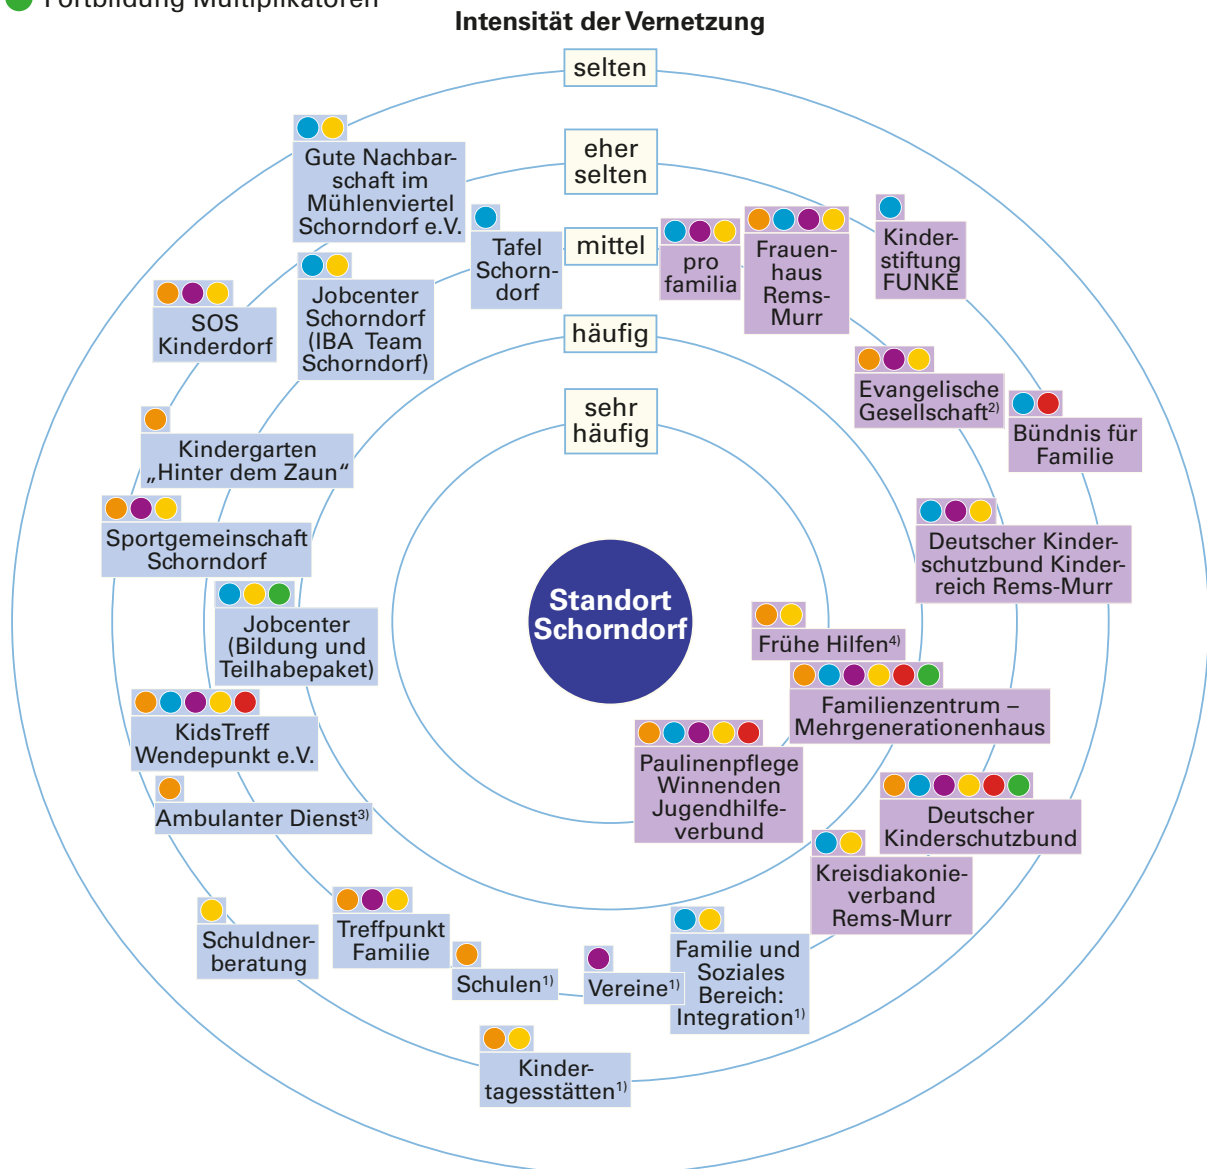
Fortbildung Multiplikatoren

Intensität der Vernetzung

selten

eher selten

mittel

häufig

sehr häufig

Standort Schorndorf

Gute Nachbarschaft im Mühlenviertel Schorndorf e.V.

Tafel Schorndorf

pro familia

Frauenhaus Rems-Murr

Kinderstiftung FUNKE

SOS Kinderdorf

Jobcenter Schorndorf (IBA Team Schorndorf)

Evangelische Gesellschaft$^{2)}$

Bündnis für Familie

Kindergarten „Hinter dem Zaun“

Sportgemeinschaft Schorndorf

Deutscher Kinderschutzbund Kinderreich Rems-Murr

Jobcenter (Bildung und Teilhabepaket)

Frühe Hilfen$^{4)}$

Familienzentrum – Mehrgenerationenhaus

KidsTreff Wendepunkt e.V.

Paulinenpflege Winnenden Jugendhilfeverbund

Ambulanter Dienst$^{3)}$

Deutscher Kinderschutzbund

Kreisdiakonieverband Rems-Murr

Schuldnerberatung

Treffpunkt Familie

Schulen$^{1)}$

Vereine$^{1)}$

Familie und Soziales Bereich: Integration$^{1)}$

Kindertagesstätten$^{1)}$